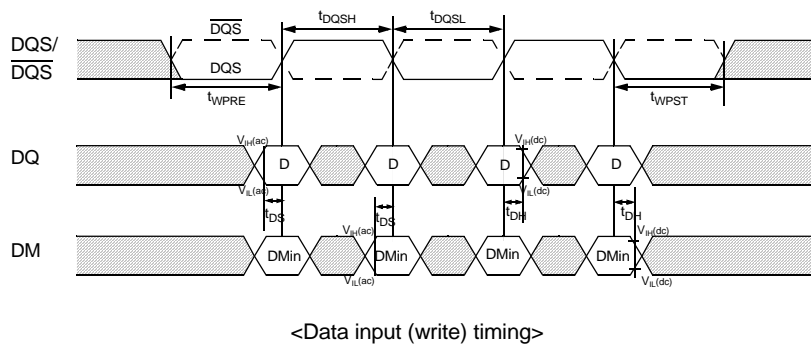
$\overline{DQS}$

$t_{DQSH}$

$t_{DQSL}$

DQS/ $\overline{DQS}$

DQS

$t_{WPRE}$

$t_{WPST}$

$V_{IH(ac)}$

$V_{IH(dc)}$

DQ

D

D

D

D

$V_{IL(ac)}$

$V_{IL(dc)}$

$t_{DS}$

$t_{DS}$

$t_{DH}$

$t_{DH}$

$V_{IH(ac)}$

$V_{IH(dc)}$

DM

DMin

DMin

DMin

DMin

$V_{IL(ac)}$

$V_{IL(dc)}$

<Data input (write) timing>